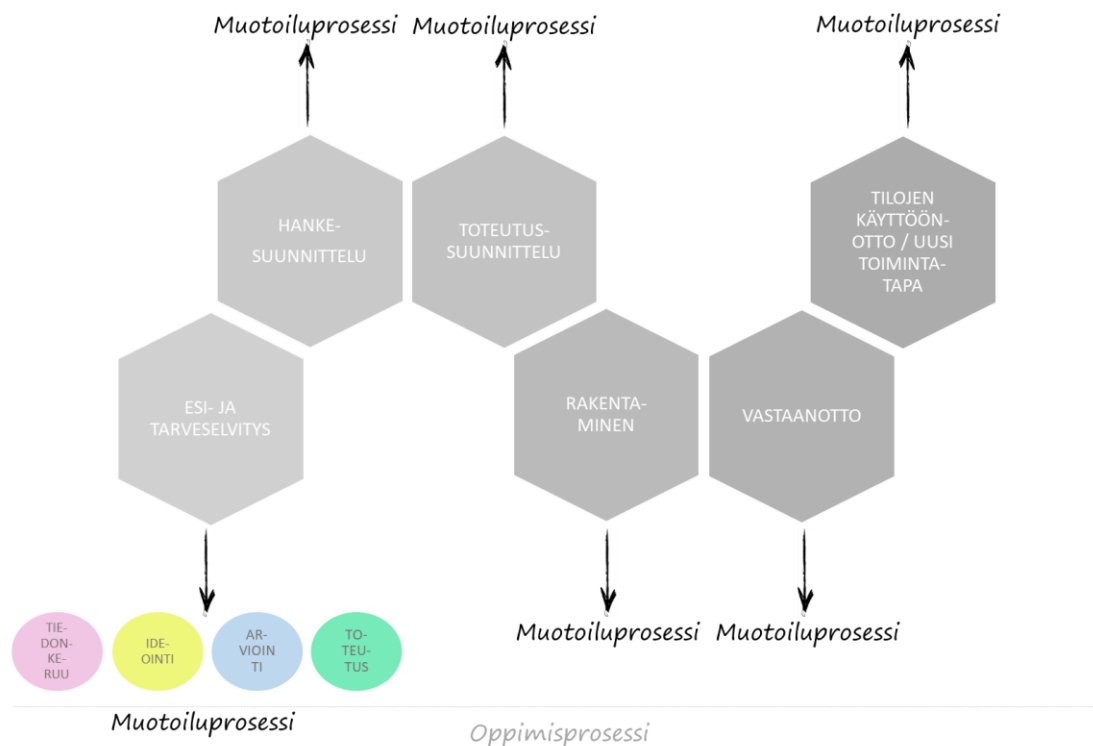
Muotoiluprosessi Muotoiluprosessi Muotoiluprosessi

HANKE-SUUNNITTELU

TOTEUTUS-SUUNNITTELU

TILOJEN KÄYTTÖÖN-OTTO / UUSI TOIMINTA-TAPA

ESI- JA TARVESELVITYS

RAKENTA-MINEN

VASTAANOTTO

TIE-DON-KE-RUU

IDE-OINTI

AR-VIOIN TI

TO-TEU-TUS

Muotoiluprosessi Muotoiluprosessi

Muotoiluprosessi

Oppimisprosessi